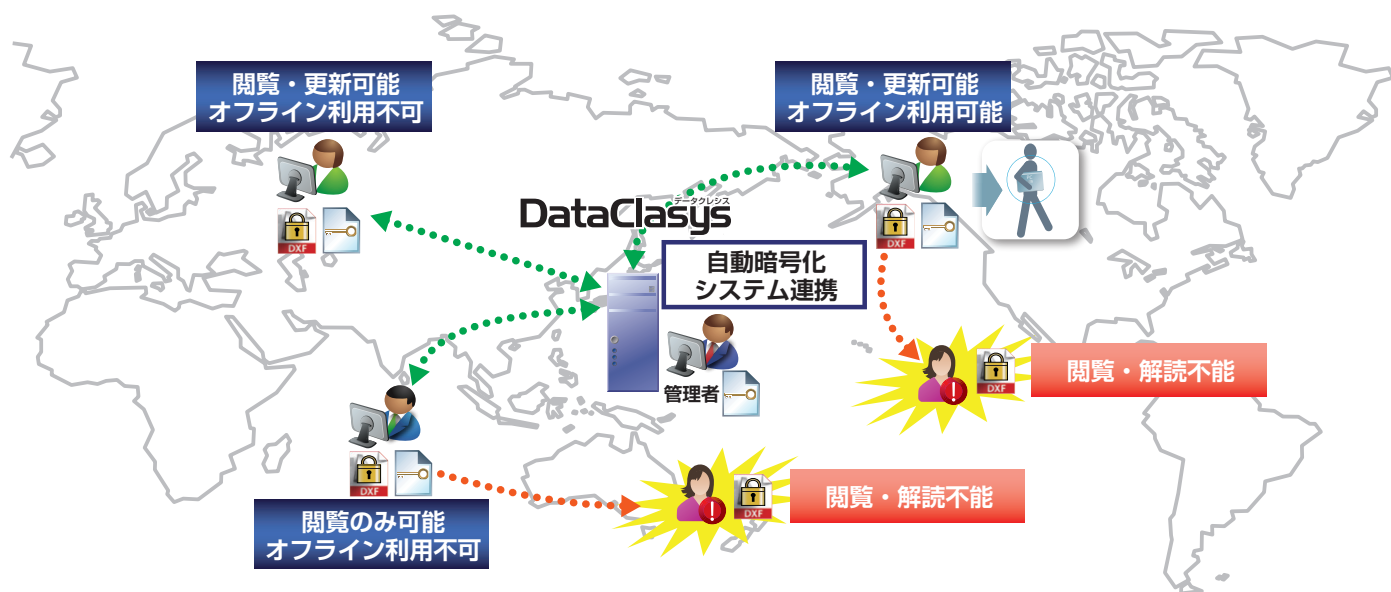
閲覧・更新可能
オフライン利用不可

DXF

データクレシス
DataClasys

閲覧・更新可能
オフライン利用可能

DXF

自動暗号化
システム連携

管理者

DXF

閲覧・解読不能

DXF

DXF

閲覧・解読不能

閲覧のみ可能
オフライン利用不可